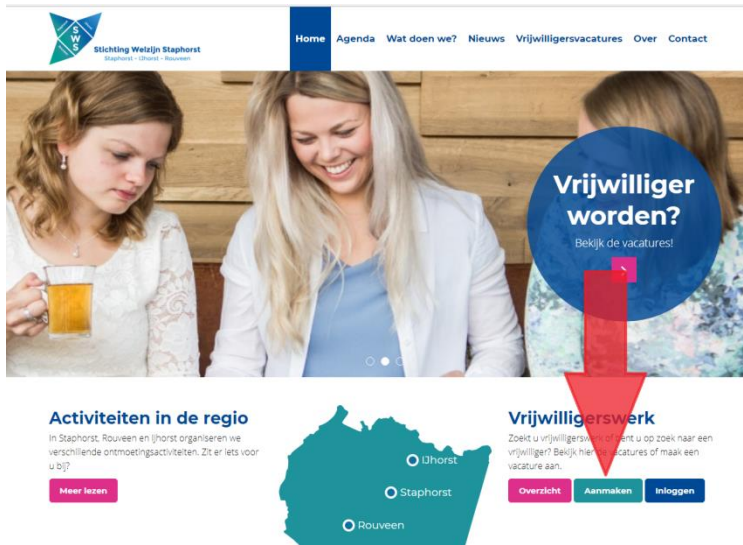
SWS
Stichting Welzijn Staphorst
Staphorst - IJhorst - Rouveen

Home Agenda Wat doen we? Nieuws Vrijwilligersvacatures Over Contact

Vrijwilliger worden?
Bekijk de vacatures!

Activiteiten in de regio
In Staphorst, Rouveen en IJhorst organiseren we verschillende ontmoetingsactiviteiten. Zit er iets voor u bij?

Meer lezen

IJhorst
Staphorst
Rouveen

Vrijwilligerswerk
Zoekt u vrijwilligerswerk of bent u op zoek naar een vrijwilliger? Bekijk hier de vacatures of maak een vacature aan.

Overzicht Aanmaken Inloggen